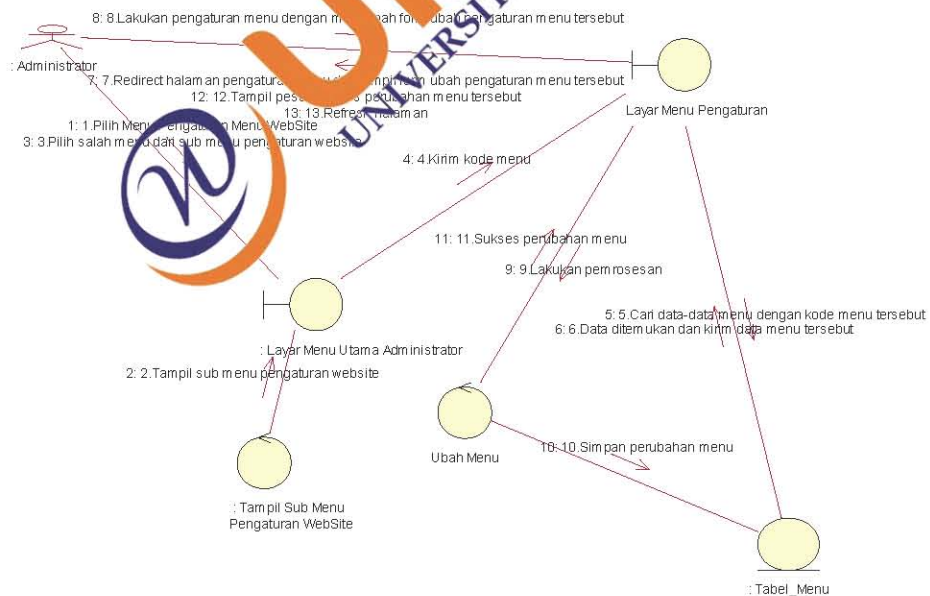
8: 8.Lakukan pengaturan menu dengan m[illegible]bah fo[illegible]ubah pengaturan menu tersebut

: Administrator

7: 7.Redirect halaman pengatura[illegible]pilkan ubah pengaturan menu tersebut

12: 12.Tampil pes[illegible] perubahan menu tersebut

13: 13.Refresh halaman

1: 1.Pilih Menu Pengaturan Menu WebSite

3: 3.Pilih salah menu dari sub menu pengaturan website

Layar Menu Pengaturan

UNIVERSITAS

4: 4.Kirim kode menu

11: 11.Sukses perubahan menu

9: 9.Lakukan pemrosesan

5: 5.Cari data-data menu dengan kode menu tersebut

6: 6.Data ditemukan dan kirim data menu tersebut

: Layar Menu Utama Administrator

2: 2.Tampil sub menu pengaturan website

Ubah Menu

10: 10.Simpan perubahan menu

: Tampil Sub Menu Pengaturan WebSite

: Tabel_Menu